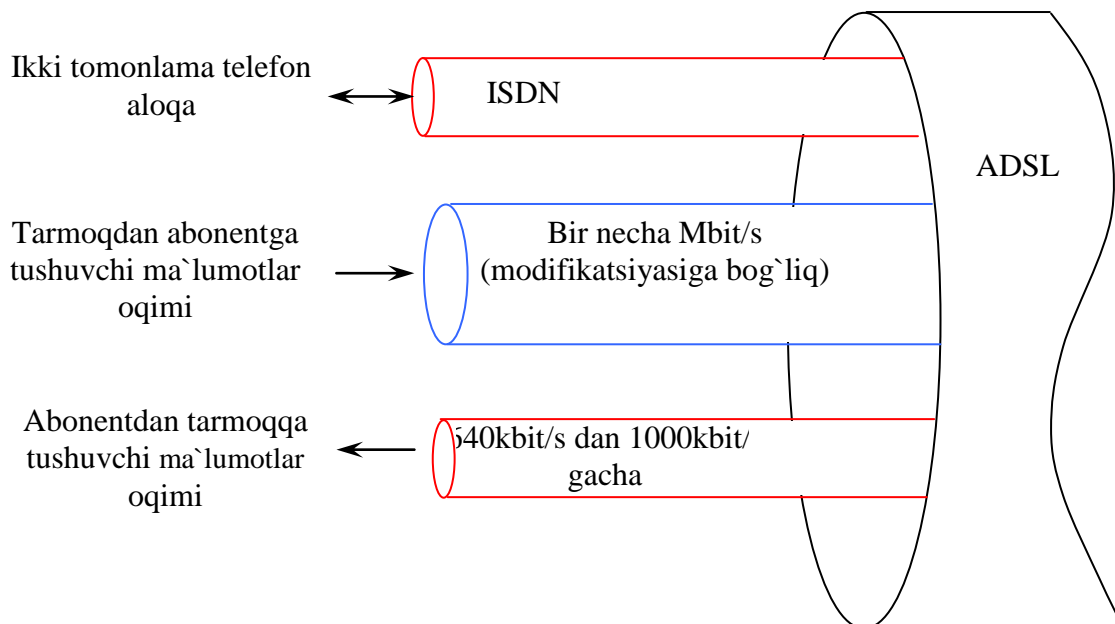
Ikki tomonlama telefon aloqa

ISDN

ADSL

Tarmoqdan abonentga tushuvchi ma`lumotlar oqimi

Bir necha Mbit/s (modifikatsiyasiga bog`liq)

Abonentdan tarmoqqa tushuvchi ma`lumotlar oqimi

640kbit/s dan 1000kbit/ gacha